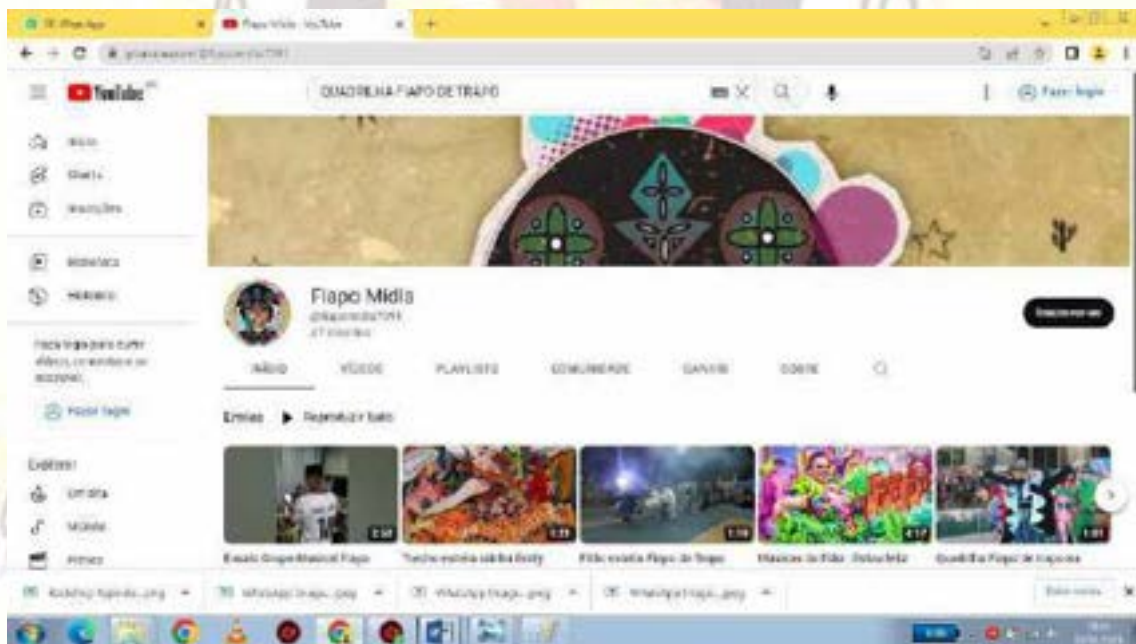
WhatsApp

Fiapo Mídia - YouTube

YouTube

QUADRILHA FIAPO DE TRAPO

Fazer login

Início

Shorts

Inscrições

Biblioteca

Histórico

Faça login para curtir vídeos, comentar e se inscrever.

Fazer login

Explorar

Em alta

Música

Filmes

Fiapo Mídia

INÍCIO

VÍDEOS

PLAYLISTS

COMUNIDADE

CANAIS

SOBRE

Enviados

Reproduzir tudo

Ensaio Grupo Musical Fiapo

Trecho estréia sábado Festy

Fiapo estréia Fiapo de Trapo

Músicas do Fiapo - Relembrando

Quadrilha Fiapo de Trapo no

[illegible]

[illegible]

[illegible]

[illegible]

Exibir todos